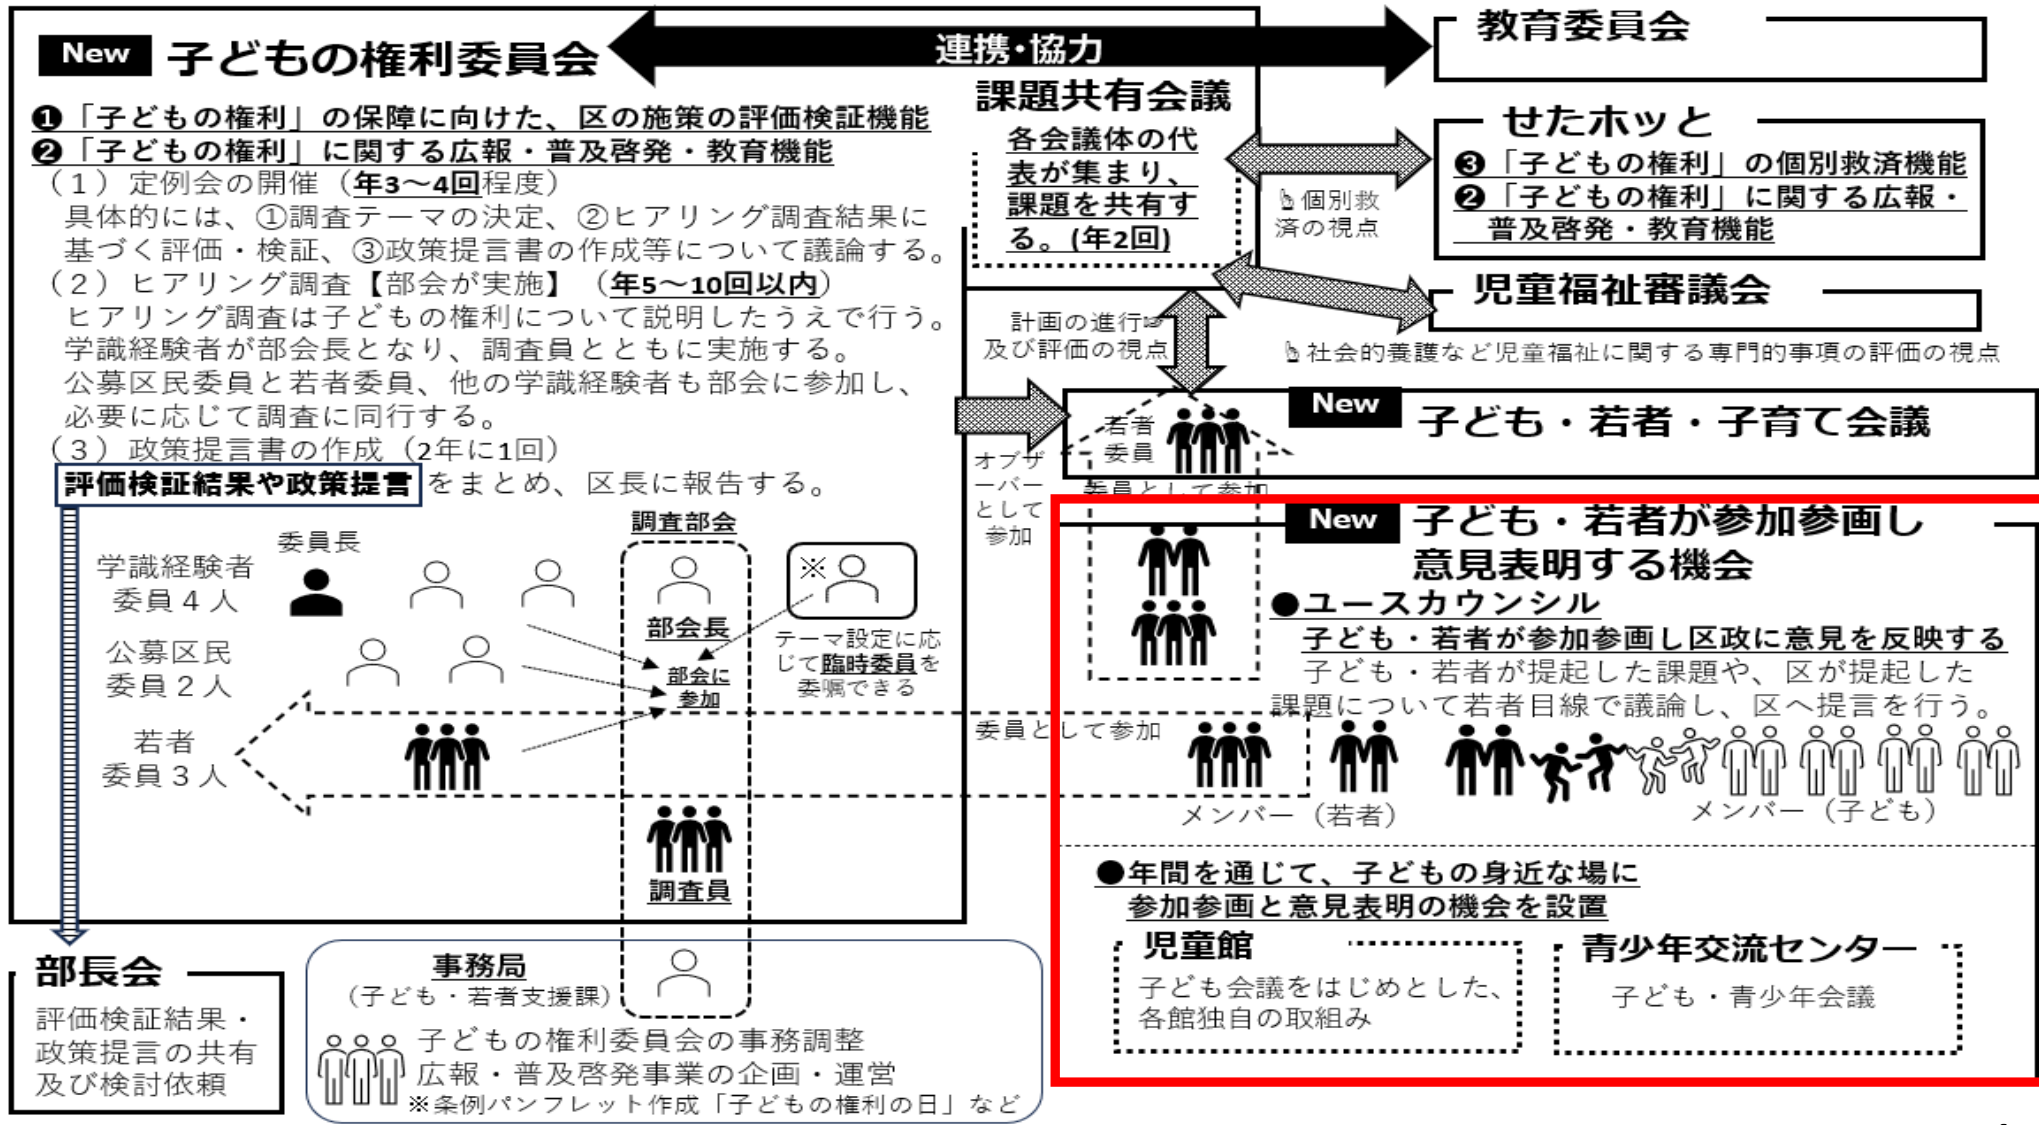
New 子どもの権利委員会

連携・協力

教育委員会

❶「子どもの権利」の保障に向けた、区の施策の評価検証機能
❷「子どもの権利」に関する広報・普及啓発・教育機能
（1）定例会の開催（年3～4回程度）
具体的には、①調査テーマの決定、②ヒアリング調査結果に基づく評価・検証、③政策提言書の作成等について議論する。
（2）ヒアリング調査【部会が実施】（年5～10回以内）
ヒアリング調査は子どもの権利について説明したうえで行う。学識経験者が部会長となり、調査員とともに実施する。公募区民委員と若者委員、他の学識経験者も部会に参加し、必要に応じて調査に同行する。
（3）政策提言書の作成（2年に1回）
評価検証結果や政策提言をまとめ、区長に報告する。

課題共有会議
各会議体の代表が集まり、課題を共有する。(年2回)

せたホッと
❸「子どもの権利」の個別救済機能
❷「子どもの権利」に関する広報・普及啓発・教育機能

個別救済の視点

児童福祉審議会
社会的養護など児童福祉に関する専門的事項の評価の視点

計画の進行及び評価の視点

New 子ども・若者・子育て会議
若者委員
オブザーバーとして参加
委員として参加

New 子ども・若者が参加参画し意見表明する機会
●ユースカウンシル
子ども・若者が参加参画し区政に意見を反映する
子ども・若者が提起した課題や、区が提起した課題について若者目線で議論し、区へ提言を行う。
委員として参加
メンバー（若者）
メンバー（子ども）

●年間を通じて、子どもの身近な場に参加参画と意見表明の機会を設置
児童館
子ども会議をはじめとした、各館独自の取組み
青少年交流センター
子ども・青少年会議

委員長
学識経験者委員４人
公募区民委員２人
若者委員３人
調査部会
部会長
※
テーマ設定に応じて臨時委員を委嘱できる
部会に参加
調査員

部長会
評価検証結果・政策提言の共有及び検討依頼

事務局
（子ども・若者支援課）
子どもの権利委員会の事務調整
広報・普及啓発事業の企画・運営
※条例パンフレット作成「子どもの権利の日」など